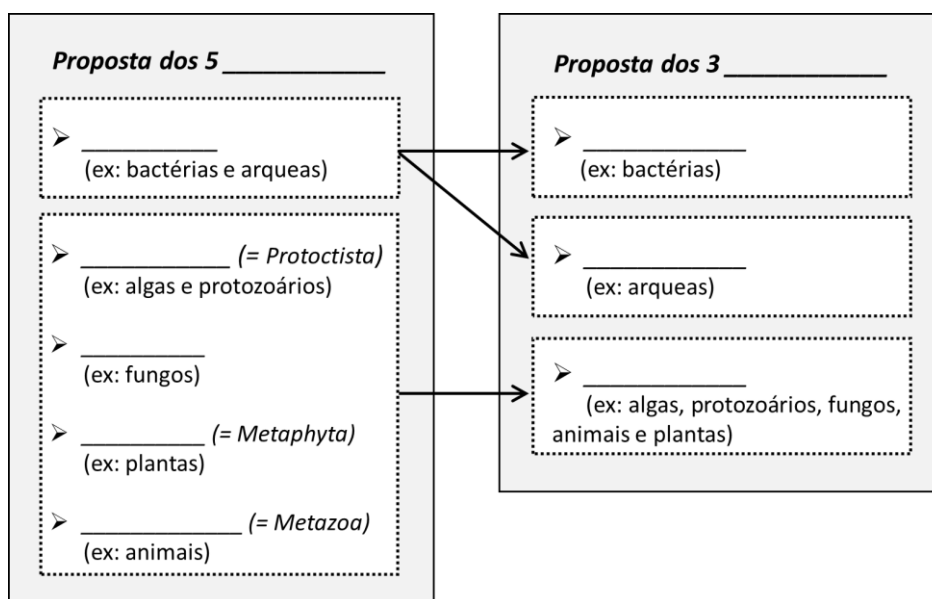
Proposta dos 5 ____________

➢ __________
(ex: bactérias e arqueas)

➢ ___________ (= Protoctista)
(ex: algas e protozoários)

➢ _________
(ex: fungos)

➢ __________ (= Metaphyta)
(ex: plantas)

➢ ____________ (= Metazoa)
(ex: animais)

Proposta dos 3 ____________

➢ ___________
(ex: bactérias)

➢ ___________
(ex: arqueas)

➢ ___________
(ex: algas, protozoários, fungos, animais e plantas)